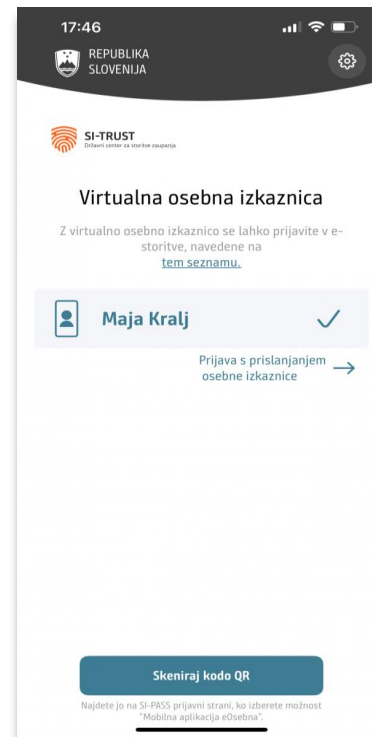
17:46

REPUBLIKA SLOVENIJA

SI-TRUST
Državni center za storitve zaupanja

Virtualna osebna izkaznica

Z virtualno osebno izkaznico se lahko prijavite v e-storitve, navedene na tem seznamu.

Maja Kralj

Prijava s prislanjanjem osebne izkaznice

Skeniraj kodo QR

Najdete jo na SI-PASS prijavni strani, ko izberete možnost "Mobilna aplikacija eOsebna".